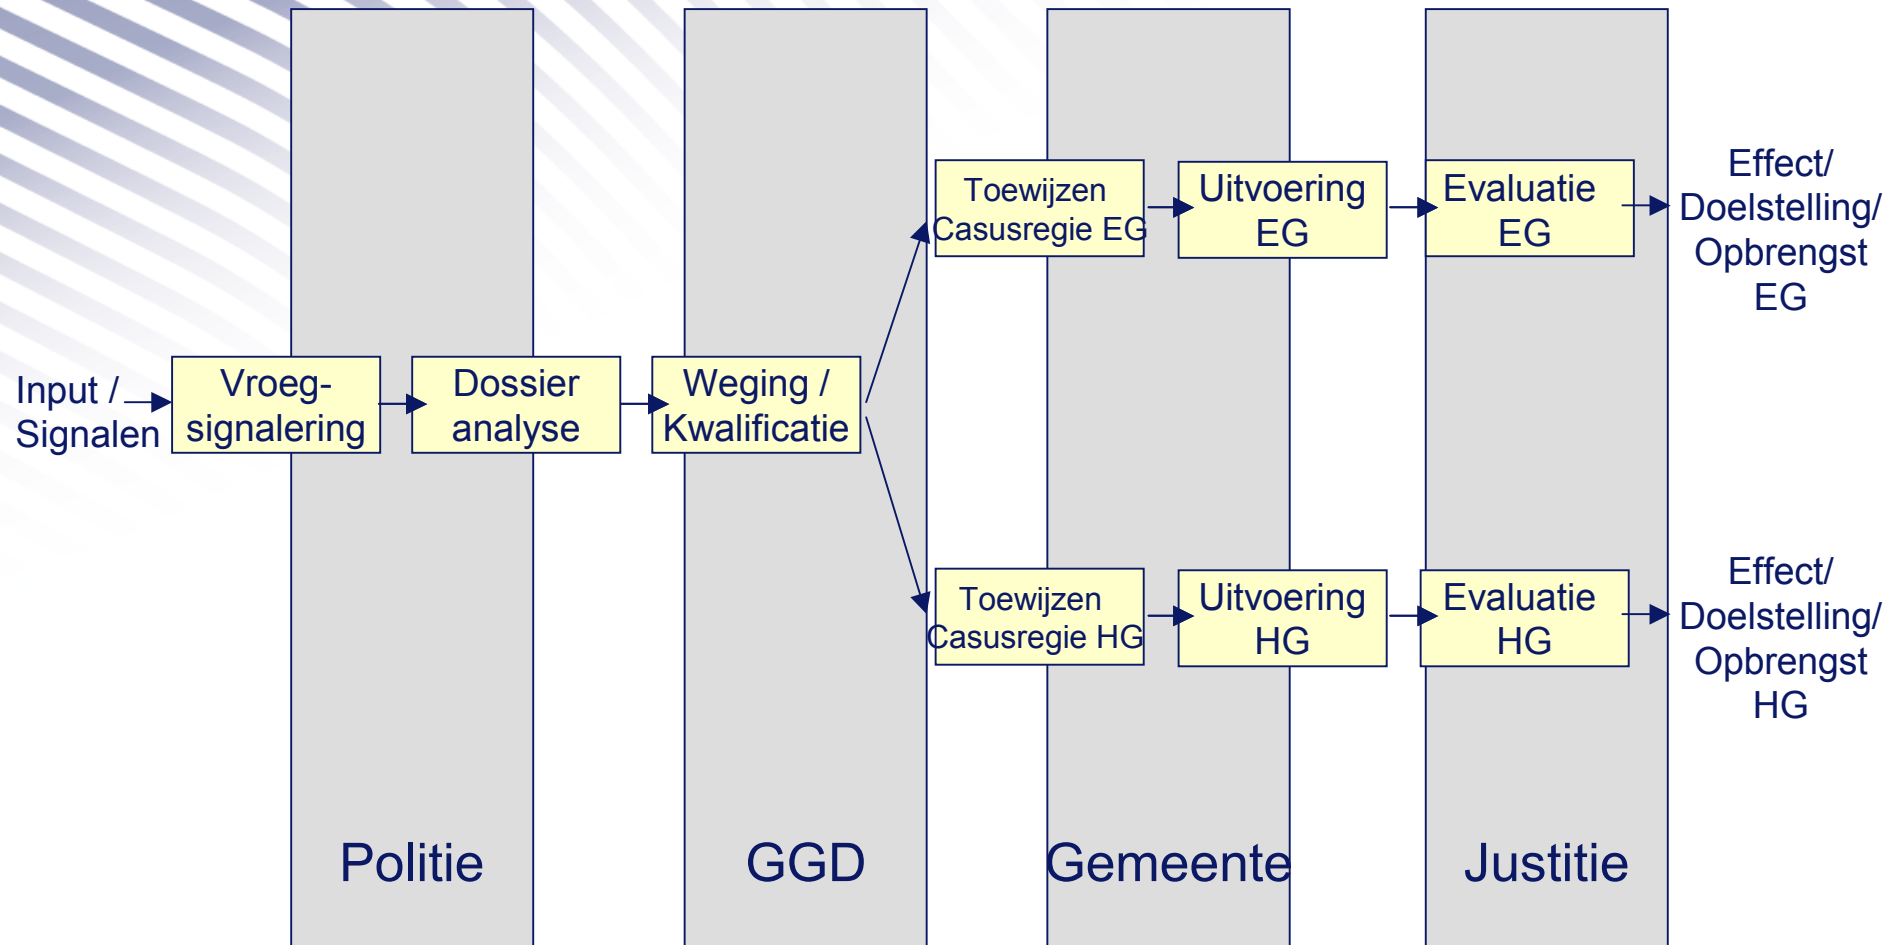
Input / Signalen

Vroeg-signalering

Dossier analyse

Weging / Kwalificatie

Toewijzen Casusregie EG

Uitvoering EG

Evaluatie EG

Effect/ Doelstelling/ Opbrengst EG

Toewijzen Casusregie HG

Uitvoering HG

Evaluatie HG

Effect/ Doelstelling/ Opbrengst HG

Politie

GGD

Gemeente

Justitie